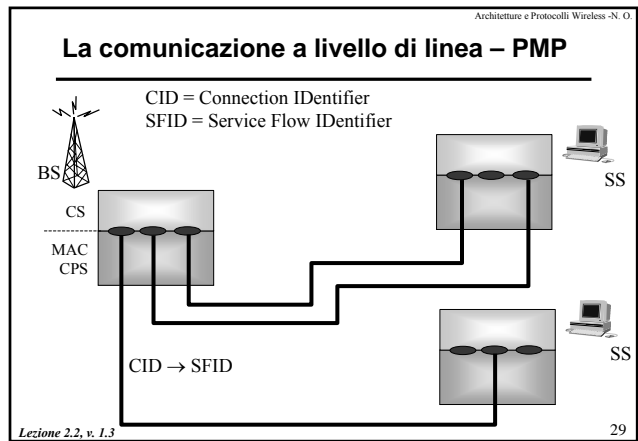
Architetture e Protocolli Wireless -N. O.

La comunicazione a livello di linea – PMP

CID = Connection IDentifier
SFID = Service Flow IDentifier

BS

CS

MAC
CPS

SS

SS

CID $\rightarrow$ SFID

Lezione 2.2, v. 1.3

29